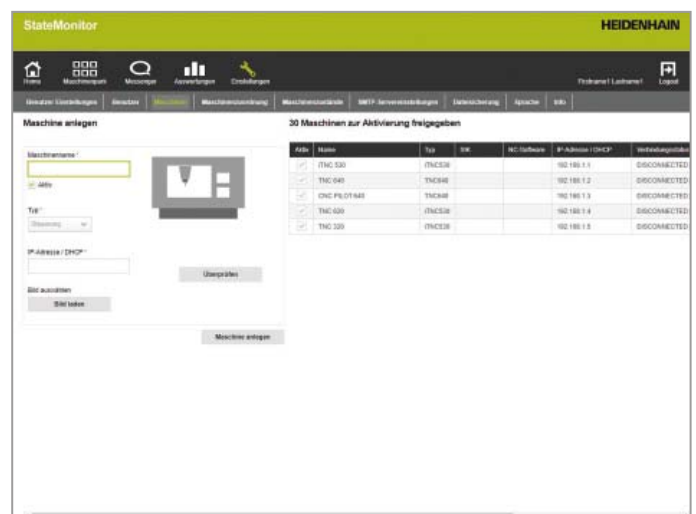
StateMonitor

HEIDENHAIN

Home Maschinenpark Messenger Auswertungen Einstellungen

Firstname1 Lastname1 Logout

Benutzer Einstellungen | Benutzer | Maschinen | Maschinenzuordnung | Maschinenzustände | SMTP-Servereinstellungen | Datensicherung | Sprache | Info

Maschine anlegen

Maschinenname *

Aktiv

Typ *

Steuerung

IP-Adresse / DHCP *

Überprüfen

Bild auswählen

Bild laden

Maschine anlegen

30 Maschinen zur Aktivierung freigegeben

| Aktiv | Name | Typ | SIK | NC-Software | IP-Adresse / DHCP | Verbindungsstatus |
|---|---|---|---|---|---|---|
| ✓ | iTNC 530 | iTNC530 | | | 192.168.1.1 | DISCONNECTED |
| ✓ | TNC 640 | TNC640 | | | 192.168.1.2 | DISCONNECTED |
| ✓ | CNC PILOT 640 | TNC640 | | | 192.168.1.3 | DISCONNECTED |
| ✓ | TNC 620 | iTNC530 | | | 192.168.1.4 | DISCONNECTED |
| ✓ | TNC 320 | iTNC530 | | | 192.168.1.5 | DISCONNECTED |